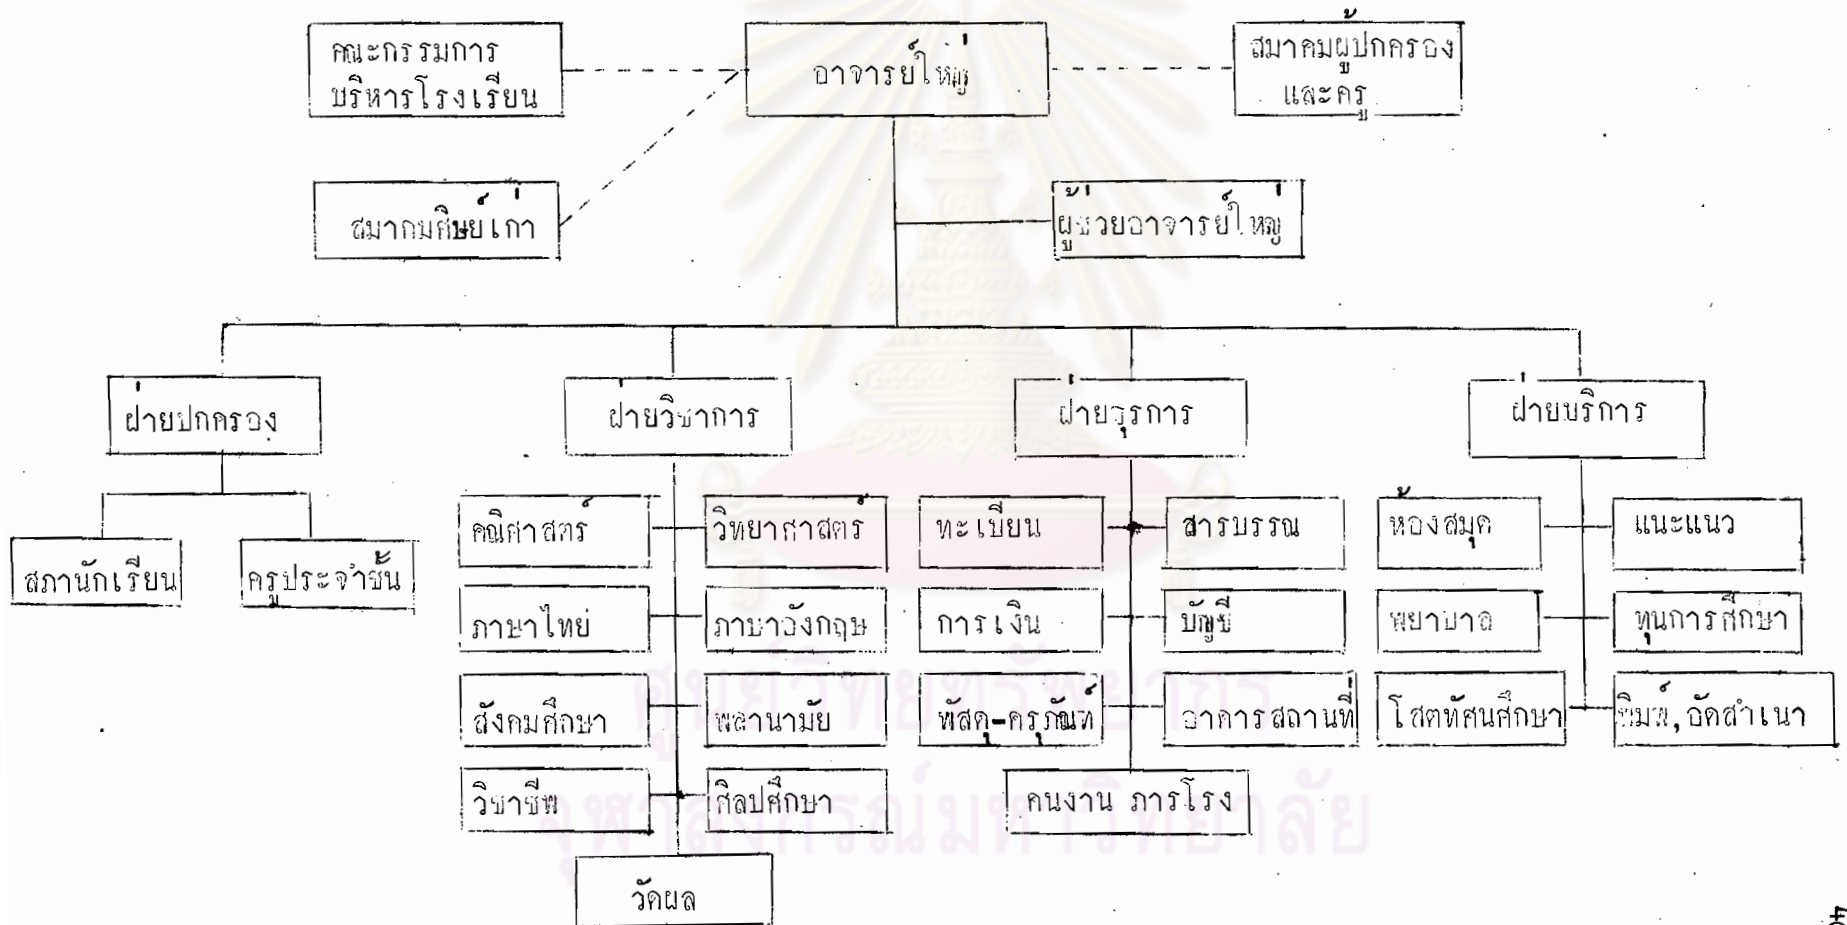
คณะกรรมการบริหารโรงเรียน

อาจารย์ใหญ่

สมาคมผู้ปกครองและครู

สมาคมศิษย์เก่า

ผู้ช่วยอาจารย์ใหญ่

ฝ่ายปกครอง

ฝ่ายวิชาการ

ฝ่ายธุรการ

ฝ่ายบริการ

สภานักเรียน

ครูประจำชั้น

คณิตศาสตร์

วิทยาศาสตร์

ภาษาไทย

ภาษาอังกฤษ

สังคมศึกษา

พลานามัย

วิชาชีพ

ศิลปศึกษา

วัดผล

ทะเบียน

สารบรรณ

การเงิน

บัญชี

พัสดุ-ครุภัณฑ์

อาคารสถานที่

คนงาน ภารโรง

ห้องสมุด

แนะแนว

พยาบาล

ทุนการศึกษา

โสตทัศนศึกษา

พิมพ์,อัดสำเนา

ศูนย์วิทยทรัพยากร
จุฬาลงกรณ์มหาวิทยาลัย